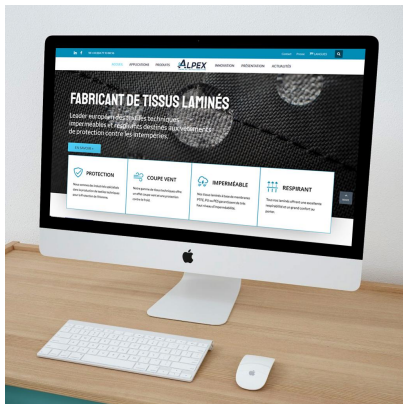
ACCUEIL APPLICATIONS PRODUITS ALPEX INNOVATION PRESENTATION ACTUALITÉS

FABRICANT DE TISSUS LAMINÉS

Leader européen des textiles techniques imperméables et respirants destinés aux vêtements de protection contre les intempéries.

PROTECTION

COUPE VENT

IMPERMÉABLE

RESPIRANT